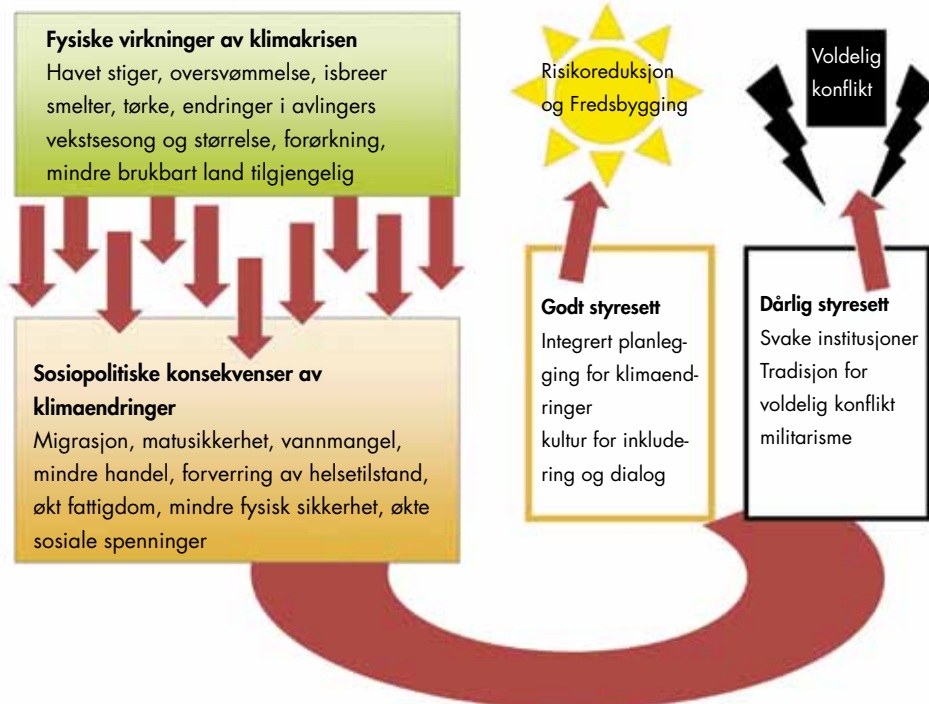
Fysiske virkninger av klimakrisen
Havet stiger, oversvømmelse, isbreer smelter, tørke, endringer i avlingers vekstsesong og størrelse, forørkning, mindre brukbart land tilgjengelig

Sosiopolitiske konsekvenser av klimaendringer
Migrasjon, matusikkerhet, vannmangel, mindre handel, forverring av helsetilstand, økt fattigdom, mindre fysisk sikkerhet, økte sosiale spenninger

Risikoreduksjon og Fredsbygging

Voldelig konflikt

Godt styresett
Integrert planlegging for klimaendringer
kultur for inkludering og dialog

Dårlig styresett
Svake institusjoner
Tradisjon for voldelig konflikt
militarisme